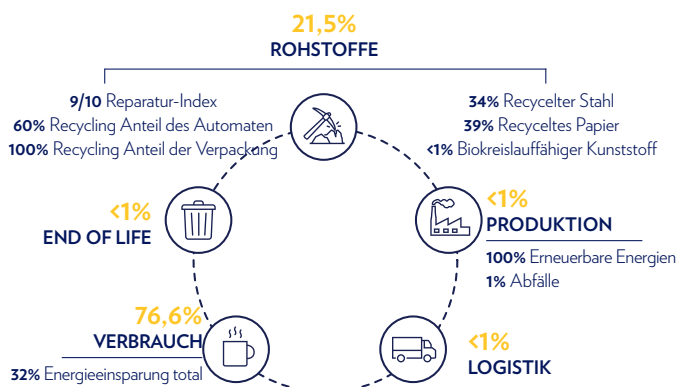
21,5%
ROHSTOFFE

9/10 Reparatur-Index
60% Recycling Anteil des Automaten
100% Recycling Anteil der Verpackung

34% Recycelter Stahl
39% Recyceltes Papier
<1% Biokreislauffähiger Kunststoff

<1%
END OF LIFE

<1%
PRODUKTION
100% Erneuerbare Energien
1% Abfälle

76,6%
VERBRAUCH
32% Energieeinsparung total

<1%
LOGISTIK